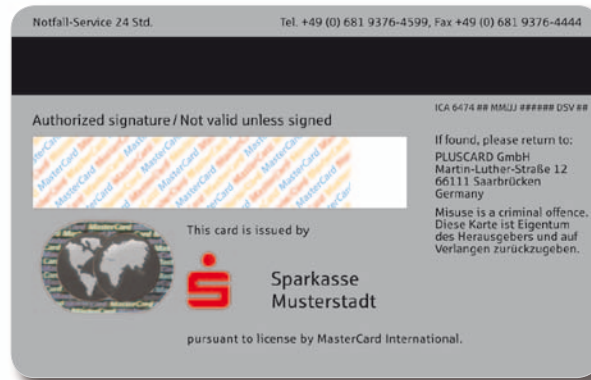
Notfall-Service 24 Std.

Tel. +49 (0) 681 9376-4599, Fax +49 (0) 681 9376-4444

Authorized signature / Not valid unless signed

ICA 6474 ## MMJJ ###### DSV ##

If found, please return to:
PLUSCARD GmbH
Martin-Luther-Straße 12
66111 Saarbrücken
Germany

Misuse is a criminal offence. Diese Karte ist Eigentum des Herausgebers und auf Verlangen zurückzugeben.

MasterCard

This card is issued by

Sparkasse
Musterstadt

pursuant to license by MasterCard International.